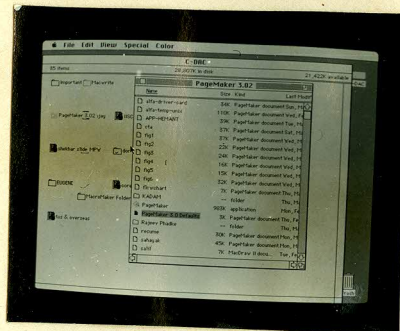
File Edit View Special Color

C-DAC

85 items 20,007K in disk 21,422K available

Important Favorite

PageMaker 3.02 (ms)

shekhar_cbse_MPW

RUBENE

Hindi

list & overseas

PageMaker 3.02

Name Size Kind Last Modified

alfa-driver-card 84K PageMaker document Sun, Mar

alfa-temp-card 110K PageMaker document Tue, Fe

APP-METHANT 37K PageMaker document Tue, Ma

cfa 57K PageMaker document Sat, Ma

fig1 37K PageMaker document Wed, M

fig2 22K PageMaker document Wed, M

fig3 24K PageMaker document Wed, M

fig4 16K PageMaker document Wed, M

fig5 15K PageMaker document Wed, M

fig6 32K PageMaker document Wed, M

flowchart 9K PageMaker document Thu, Fe

KADAM 7K PageMaker document Thu, Fe

PageMaker 983K application Mon, Fe

PageMaker 3.0 Defaults 3K PageMaker document Thu, Fe

Rajeev Phadke — folder Mon, Fe

resume 30K PageMaker document Mon, Fe

sahayak 45K PageMaker document Thu, Fe

sahil 7K MacDraw II docu... Thu, Fe